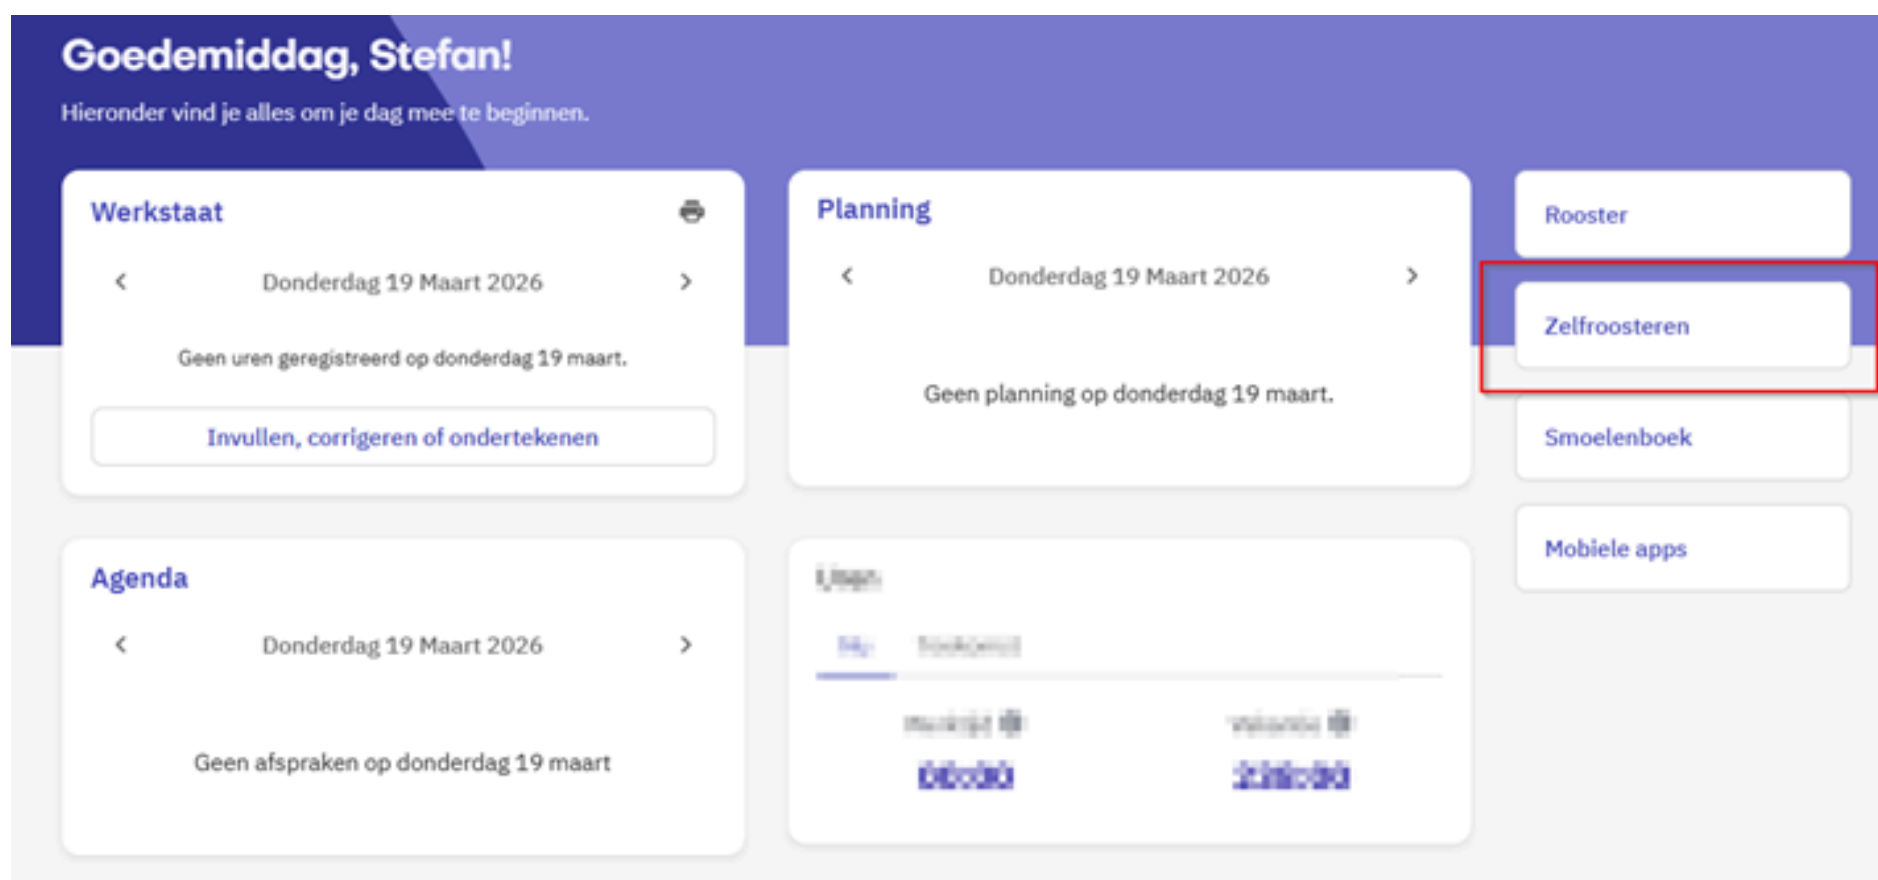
Goedemiddag, Stefan!

Hieronder vind je alles om je dag mee te beginnen.

Werkstaat

‹ Donderdag 19 Maart 2026 ›

Geen uren geregistreerd op donderdag 19 maart.

Invullen, corrigeren of ondertekenen

Planning

‹ Donderdag 19 Maart 2026 ›

Geen planning op donderdag 19 maart.

Rooster

Zelfroosteren

Smoelenboek

Mobiele apps

Agenda

‹ Donderdag 19 Maart 2026 ›

Geen afspraken op donderdag 19 maart

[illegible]

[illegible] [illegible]

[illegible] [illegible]

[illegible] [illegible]